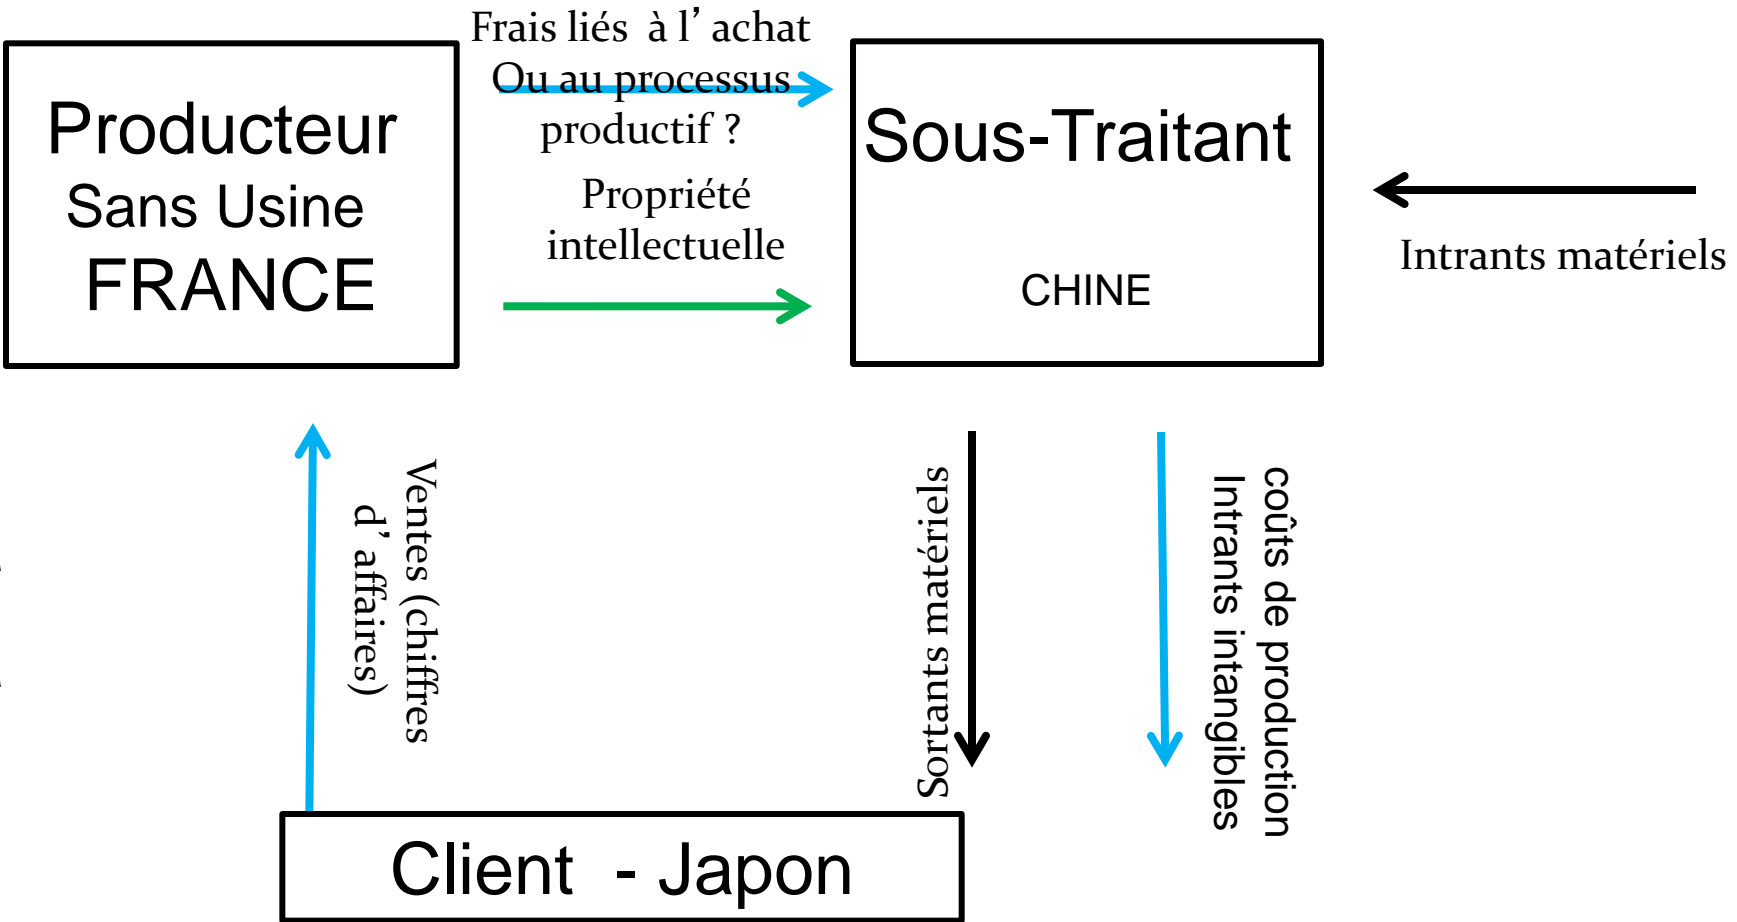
Producteur
Sans Usine
FRANCE

Frais liés à l’achat
Ou au processus
productif ?

Propriété
intellectuelle

Sous-Traitant

CHINE

Intrants matériels

Ventes (chiffres d’affaires)

Sortants matériels

coûts de production
Intrants intangibles

Client - Japon